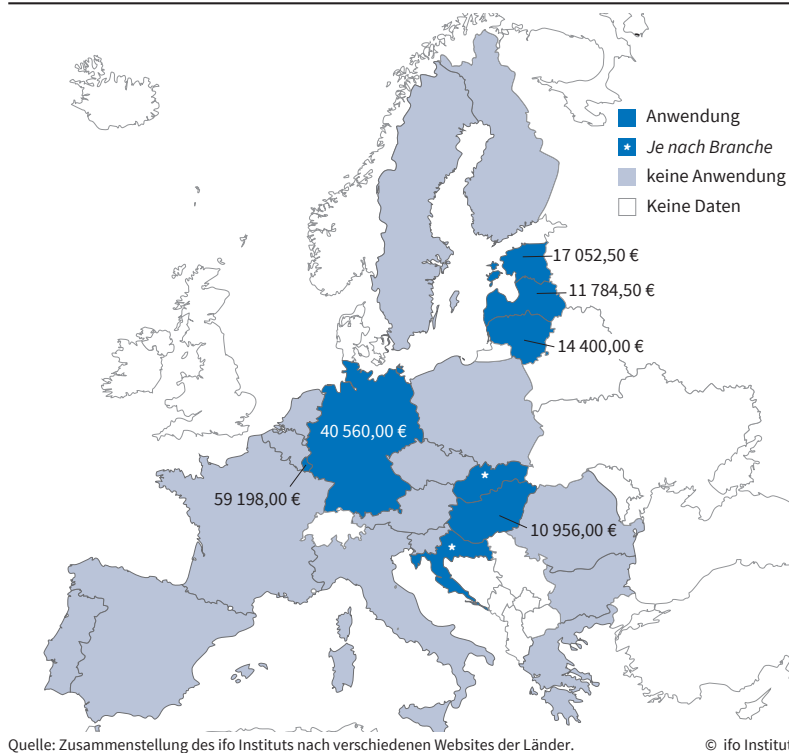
Anwendung
Je nach Branche
keine Anwendung
Keine Daten

17 052,50 €
11 784,50 €
14 400,00 €
40 560,00 €
59 198,00 €
10 956,00 €

Quelle: Zusammenstellung des ifo Instituts nach verschiedenen Websites der Länder.
© ifo Institut